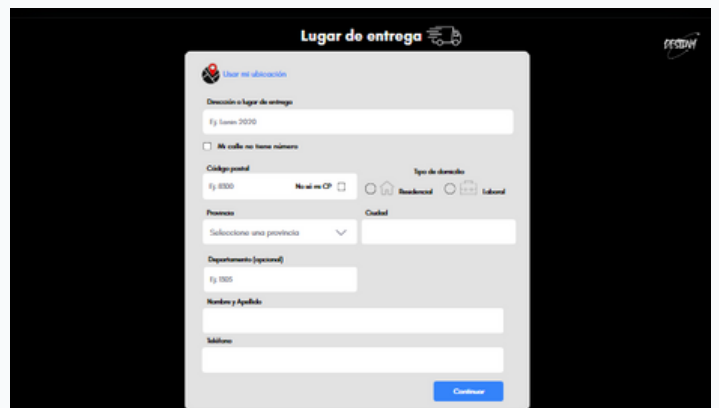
Lugar de entrega

DESIGN

Usar mi ubicación

Dirección o lugar de entrega

Ej. Laren 2020

Mi calle no tiene número

Código postal

Ej. 8300

No sé mi CP

Tipo de domicilio

Residencial

Laboral

Provincia

Seleccione una provincia

Ciudad

Departamento (opcional)

Ej. 1505

Nombre y Apellido

Teléfono

Continuar